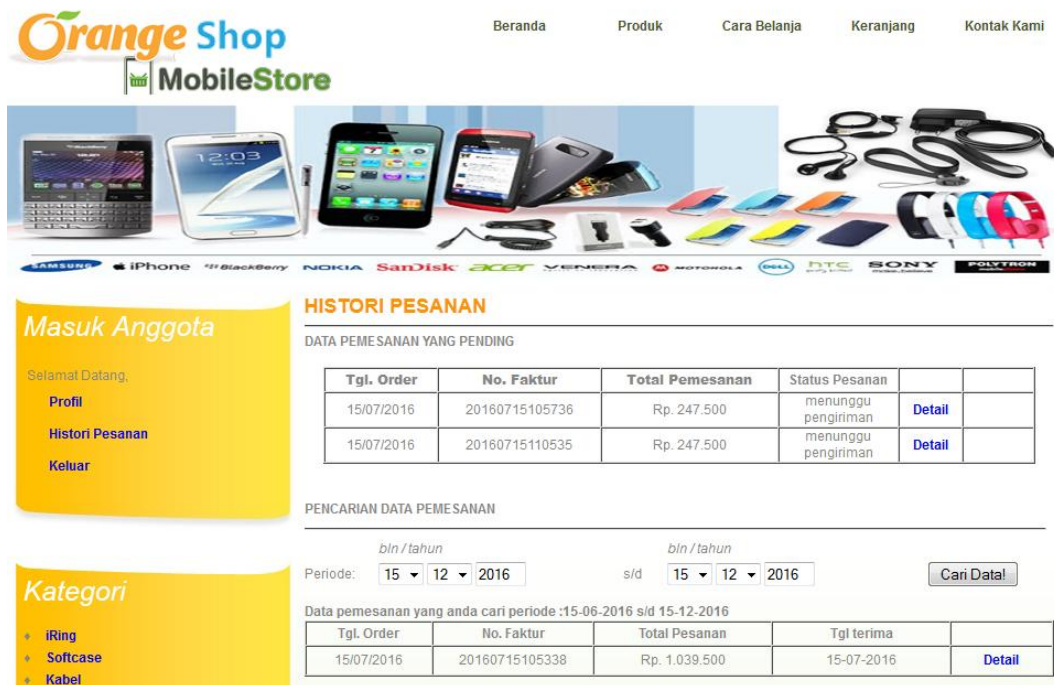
Orange Shop
MobileStore

Beranda Produk Cara Belanja Keranjang Kontak Kami

SAMSUNG iPhone BlackBerry NOKIA SanDisk acer VENERA MOTOROLA DELL htc SONY POLYTRON

Masuk Anggota

Selamat Datang,
Profil
Histori Pesanan
Keluar

Kategori

iRing
Softcase
Kabel

HISTORI PESANAN

DATA PEMESANAN YANG PENDING

| Tgl. Order | No. Faktur | Total Pemesanan | Status Pesanan | | |
|---|---|---|---|---|---|
| 15/07/2016 | 20160715105736 | Rp. 247.500 | menunggu pengiriman | Detail | |
| 15/07/2016 | 20160715110535 | Rp. 247.500 | menunggu pengiriman | Detail | |

PENCARIAN DATA PEMESANAN

bln / tahun
Periode: 15 12 2016
bln / tahun
s/d 15 12 2016
Cari Data!

Data pemesanan yang anda cari periode :15-06-2016 s/d 15-12-2016

| Tgl. Order | No. Faktur | Total Pesanan | Tgl terima | |
|---|---|---|---|---|
| 15/07/2016 | 20160715105338 | Rp. 1.039.500 | 15-07-2016 | Detail |